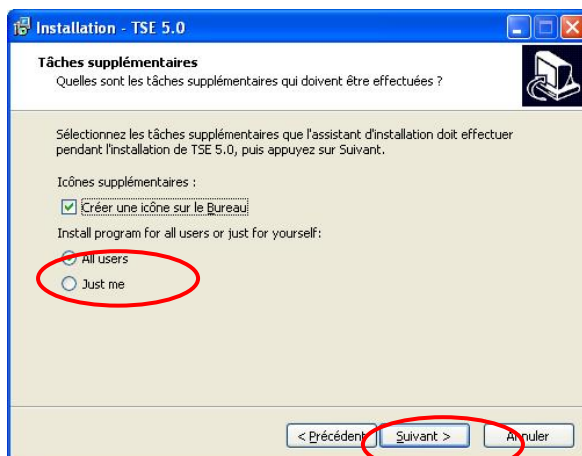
Installation - TSE 5.0

Tâches supplémentaires
Quelles sont les tâches supplémentaires qui doivent être effectuées ?

Sélectionnez les tâches supplémentaires que l'assistant d'installation doit effectuer pendant l'installation de TSE 5.0, puis appuyez sur Suivant.

Icônes supplémentaires :

Créer une icône sur le Bureau

Install program for all users or just for yourself:

All users

Just me

< Précédent

Suivant >

Annuler